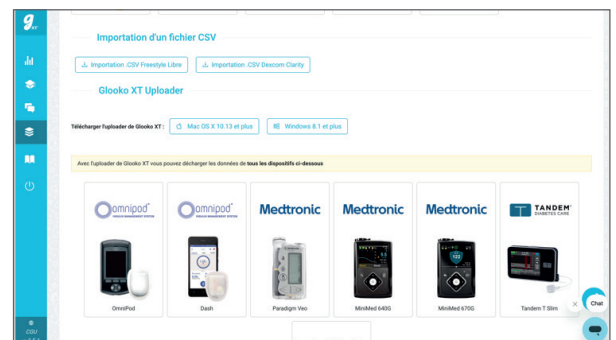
g XT

Importation d'un fichier CSV

Importation .CSV Freestyle Libre

Importation .CSV Dexcom Clarity

Glooko XT Uploader

Télécharger l'uploader de Glooko XT :

Mac OS X 10.13 et plus

Windows 8.1 et plus

Avec l'uploader de Glooko XT vous pouvez décharger les données de **tous les dispositifs ci-dessous**

Omnipod

Omnipod

Medtronic

Medtronic

Medtronic

TANDEM DIABETES CARE

OmniPod

Dash

Paradigm Veo

MiniMed 640G

MiniMed 670G

Tandem T Slim

Chat

CGU